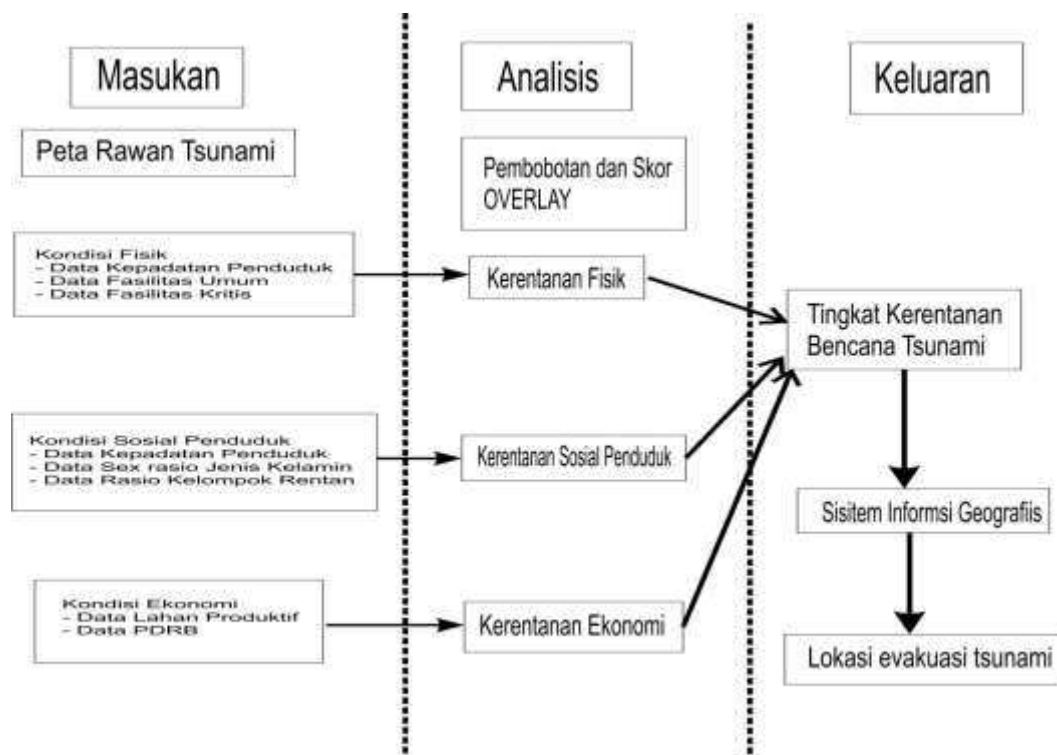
Masukan

Analisis

Keluaran

Peta Rawan Tsunami

Pembobotan dan Skor OVERLAY

Kondisi Fisik
- Data Kepadatan Penduduk
- Data Fasilitas Umum
- Data Fasilitas Kritis

Kerentanan Fisik

Tingkat Kerentanan Bencana Tsunami

Kondisi Sosial Penduduk
- Data Kepadatan Penduduk
- Data Sex rasio Jenis Kelamin
- Data Rasio Kelompok Rentan

Kerentanan Sosial Penduduk

Sisitem Informsi Geografiis

Kondisi Ekonomi
- Data Lahan Produktif
- Data PDRB

Kerentanan Ekonomi

Lokasi evakuasi tsunami